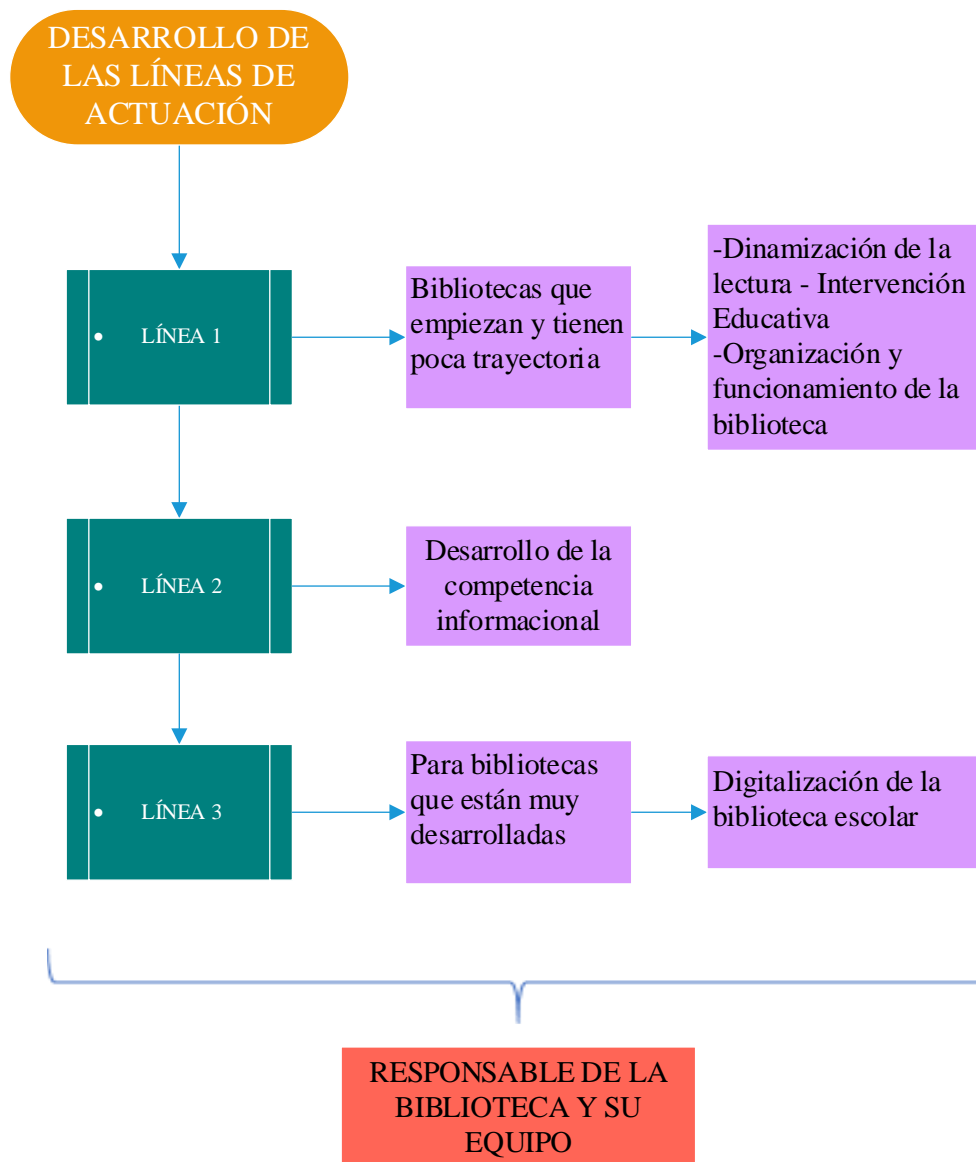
DESARROLLO DE LAS LÍNEAS DE ACTUACIÓN

• LÍNEA 1

Bibliotecas que empiezan y tienen poca trayectoria

-Dinamización de la lectura - Intervención Educativa
-Organización y funcionamiento de la biblioteca

• LÍNEA 2

Desarrollo de la competencia informacional

• LÍNEA 3

Para bibliotecas que están muy desarrolladas

Digitalización de la biblioteca escolar

RESPONSABLE DE LA BIBLIOTECA Y SU EQUIPO